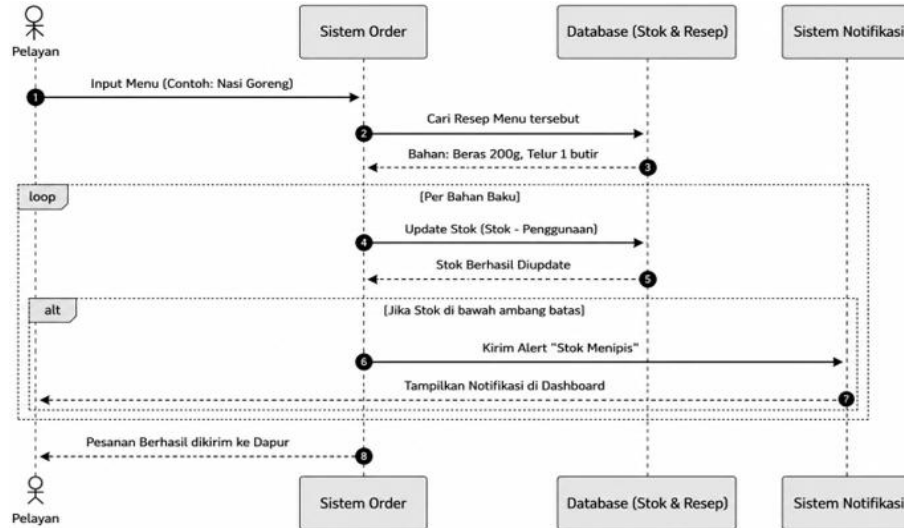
Pelayan

Sistem Order

Database (Stok & Resep)

Sistem Notifikasi

1 Input Menu (Contoh: Nasi Goreng)

2 Cari Resep Menu tersebut

3 Bahan: Beras 200g, Telur 1 butir

loop

[Per Bahan Baku]

4 Update Stok (Stok - Penggunaan)

5 Stok Berhasil Diupdate

alt

[Jika Stok di bawah ambang batas]

6 Kirim Alert "Stok Menipis"

7 Tampilkan Notifikasi di Dashboard

8 Pesanan Berhasil dikirim ke Dapur

Pelayan

Sistem Order

Database (Stok & Resep)

Sistem Notifikasi